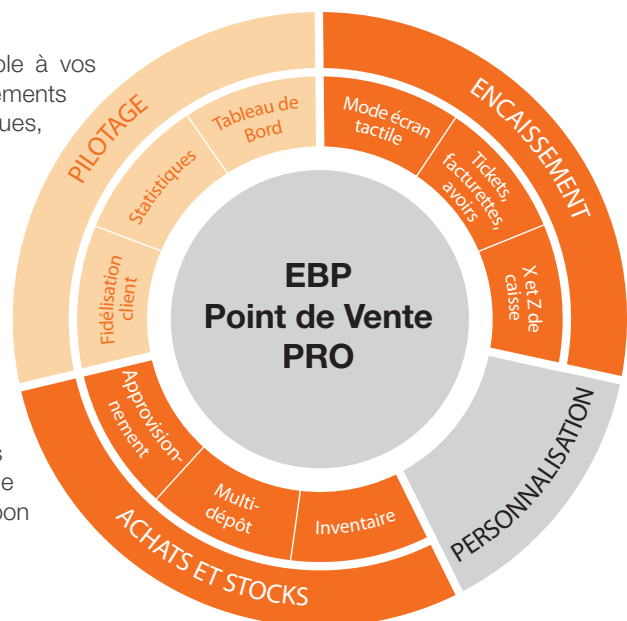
ple à vos
ements
ues,

s
e
pon

PILOTAGE

Tableau de Bord

Statistiques

Fidélisation client

ENCAISSEMENT

Mode écran tactile

Tickets, facturettes, avoirs

X et Z de caisse

EBP
Point de Vente
PRO

PERSONNALISATION

ACHATS ET STOCKS

Approvisionnement

Multi-dépôt

Inventaire